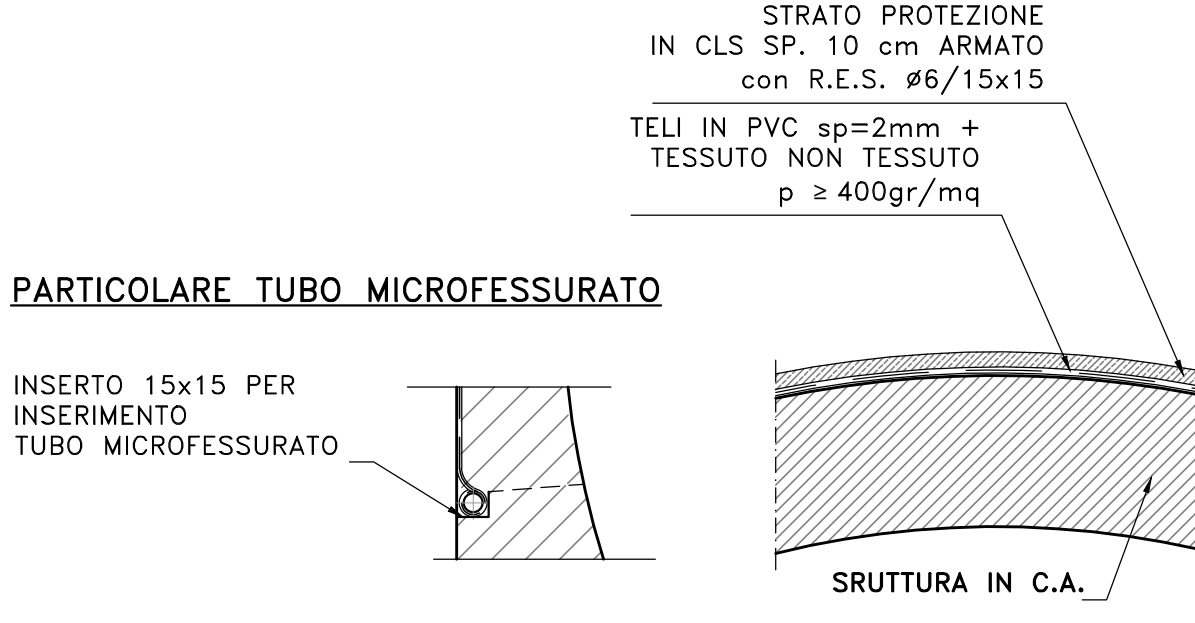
STRATO PROTEZIONE
IN CLS SP. 10 cm ARMATO
con R.E.S. ø6/15x15

TELI IN PVC sp=2mm +
TESSUTO NON TESSUTO
p ≥ 400gr/mq

PARTICOLARE TUBO MICROFESSURATO

INSERTO 15x15 PER
INSERIMENTO
TUBO MICROFESSURATO

SRUTTURA IN C.A.